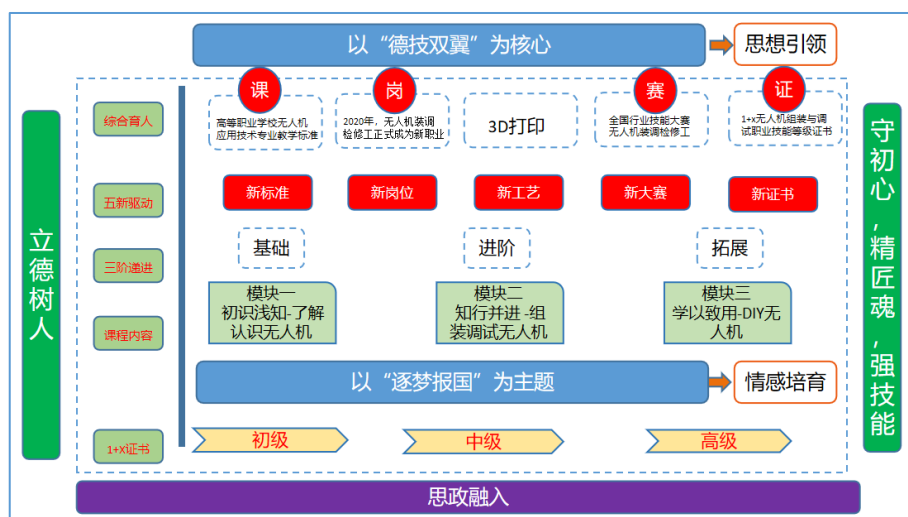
以“德技双翼”为核心

思想引领

立德树人

综合育人

课

高等职业学校无人机应用技术专业教学标准

岗

2020年，无人机装调检修工正式成为新职业

3D打印

赛

全国行业技能大赛无人机装调检修工

证

1+x无人机组装与调试职业技能等级证书

守初心，精匠魂，强技能

五新驱动

新标准

新岗位

新工艺

新大赛

新证书

三阶递进

基础

进阶

拓展

课程内容

模块一
初识浅知-了解认识无人机

模块二
知行并进 -组装调试无人机

模块三
学以致用-DIY无人机

以“逐梦报国”为主题

情感培育

1+X证书

初级

中级

高级

思政融入